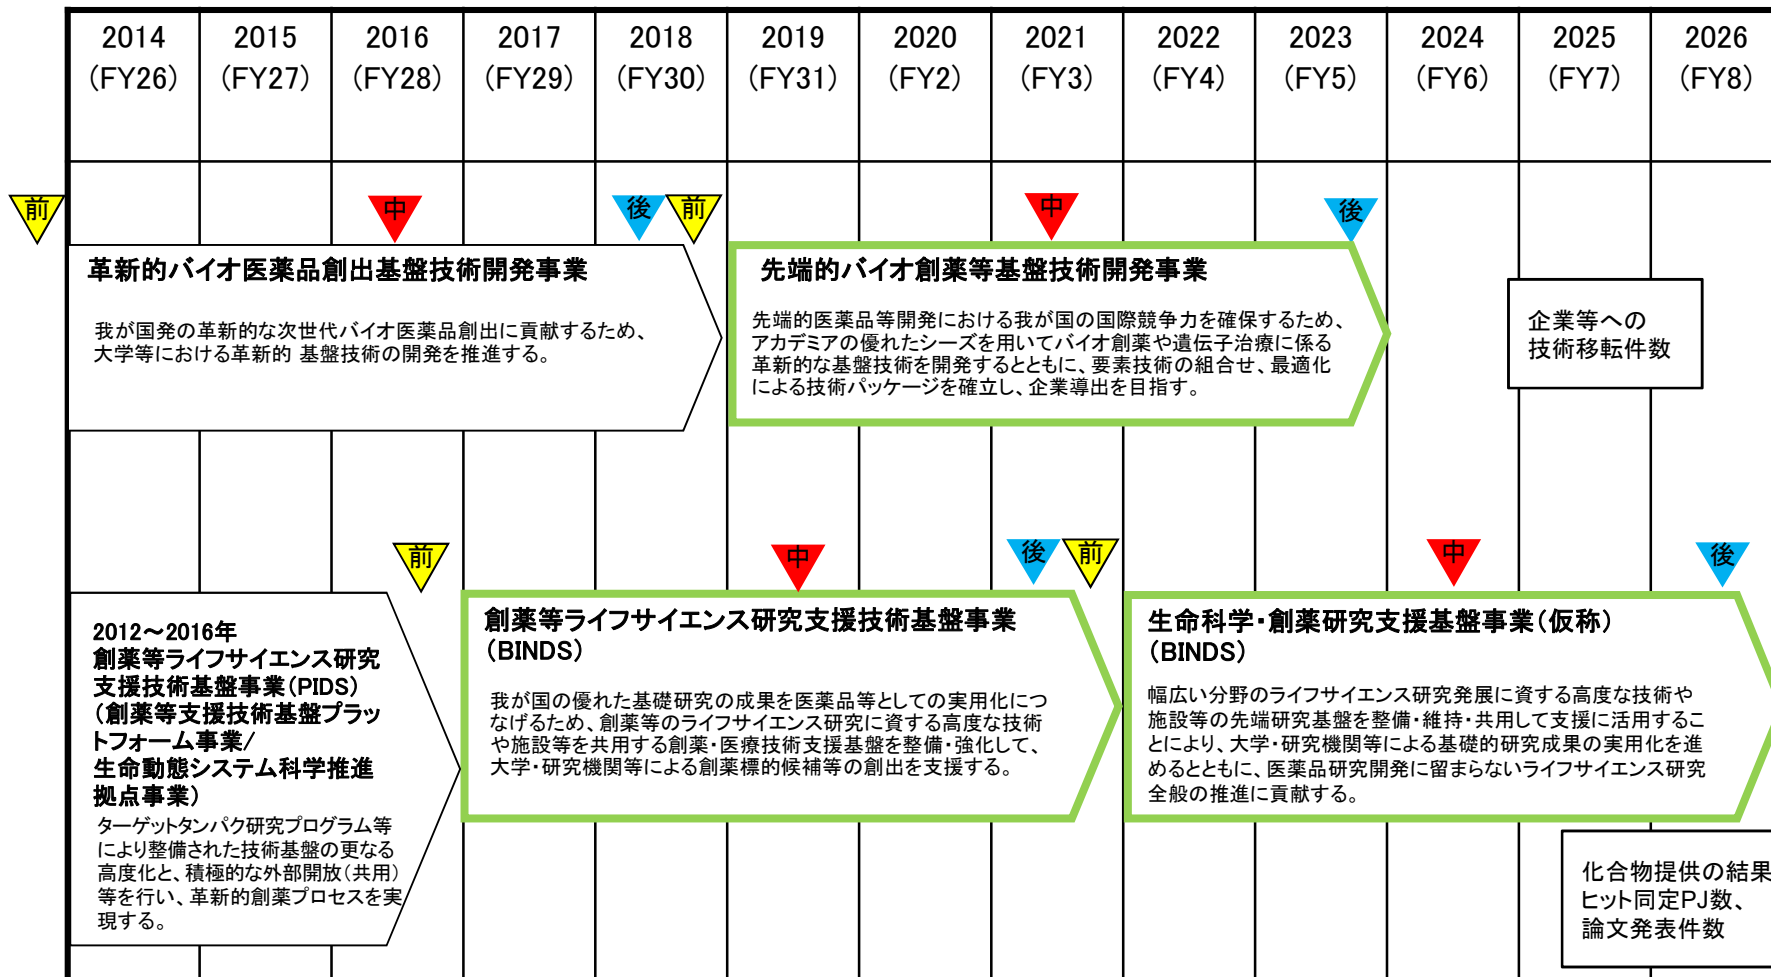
| 2014 (FY26) | 2015 (FY27) | 2016 (FY28) | 2017 (FY29) | 2018 (FY30) | 2019 (FY31) | 2020 (FY2) | 2021 (FY3) | 2022 (FY4) | 2023 (FY5) | 2024 (FY6) | 2025 (FY7) | 2026 (FY8) |
|---|---|---|---|---|---|---|---|---|---|---|---|---|

前 中 後 前 中 後

革新的バイオ医薬品創出基盤技術開発事業

我が国発の革新的な次世代バイオ医薬品創出に貢献するため、大学等における革新的 基盤技術の開発を推進する。

先端的バイオ創薬等基盤技術開発事業

先端的医薬品等開発における我が国の国際競争力を確保するため、アカデミアの優れたシーズを用いてバイオ創薬や遺伝子治療に係る革新的な基盤技術を開発するとともに、要素技術の組合せ、最適化による技術パッケージを確立し、企業導出を目指す。

企業等への技術移転件数

前 中 後 前 中 後

2012～2016年
創薬等ライフサイエンス研究支援技術基盤事業(PIDS)
(創薬等支援技術基盤プラットフォーム事業/
生命動態システム科学推進拠点事業)
ターゲットタンパク研究プログラム等により整備された技術基盤の更なる高度化と、積極的な外部開放(共用)等を行い、革新的創薬プロセスを実現する。

創薬等ライフサイエンス研究支援技術基盤事業
(BINDS)

我が国の優れた基礎研究の成果を医薬品等としての実用化につなげるため、創薬等のライフサイエンス研究に資する高度な技術や施設等を共用する創薬・医療技術支援基盤を整備・強化して、大学・研究機関等による創薬標的候補等の創出を支援する。

生命科学・創薬研究支援基盤事業(仮称)
(BINDS)

幅広い分野のライフサイエンス研究発展に資する高度な技術や施設等の先端研究基盤を整備・維持・共用して支援に活用することにより、大学・研究機関等による基礎的研究成果の実用化を進めるとともに、医薬品研究開発に留まらないライフサイエンス研究全般の推進に貢献する。

化合物提供の結果ヒット同定PJ数、論文発表件数